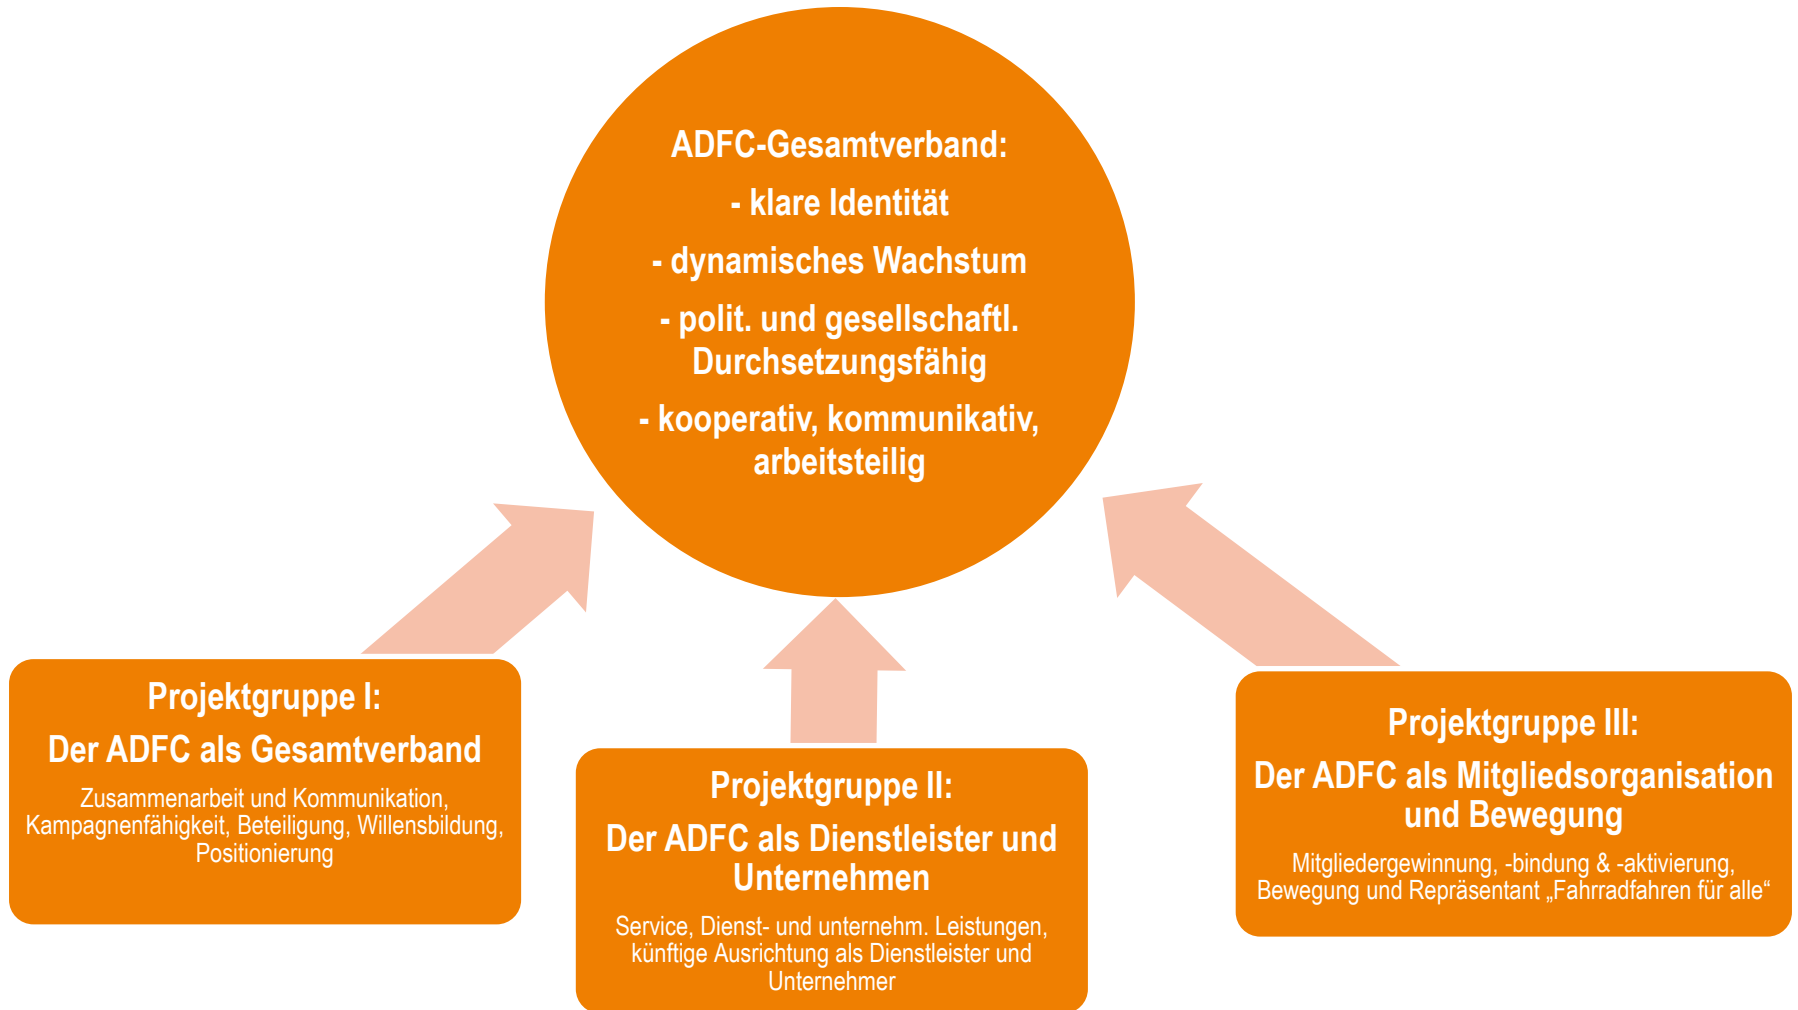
ADFC-Gesamtverband:

- klare Identität

- dynamisches Wachstum

- polit. und gesellschaftl. Durchsetzungsfähig

- kooperativ, kommunikativ, arbeitsteilig

Projektgruppe I:

Der ADFC als Gesamtverband

Zusammenarbeit und Kommunikation, Kampagnenfähigkeit, Beteiligung, Willensbildung, Positionierung

Projektgruppe II:

Der ADFC als Dienstleister und Unternehmen

Service, Dienst- und unternehm. Leistungen, künftige Ausrichtung als Dienstleister und Unternehmer

Projektgruppe III:

Der ADFC als Mitgliedsorganisation und Bewegung

Mitgliedergewinnung, -bindung & -aktivierung, Bewegung und Repräsentant „Fahrradfahren für alle“